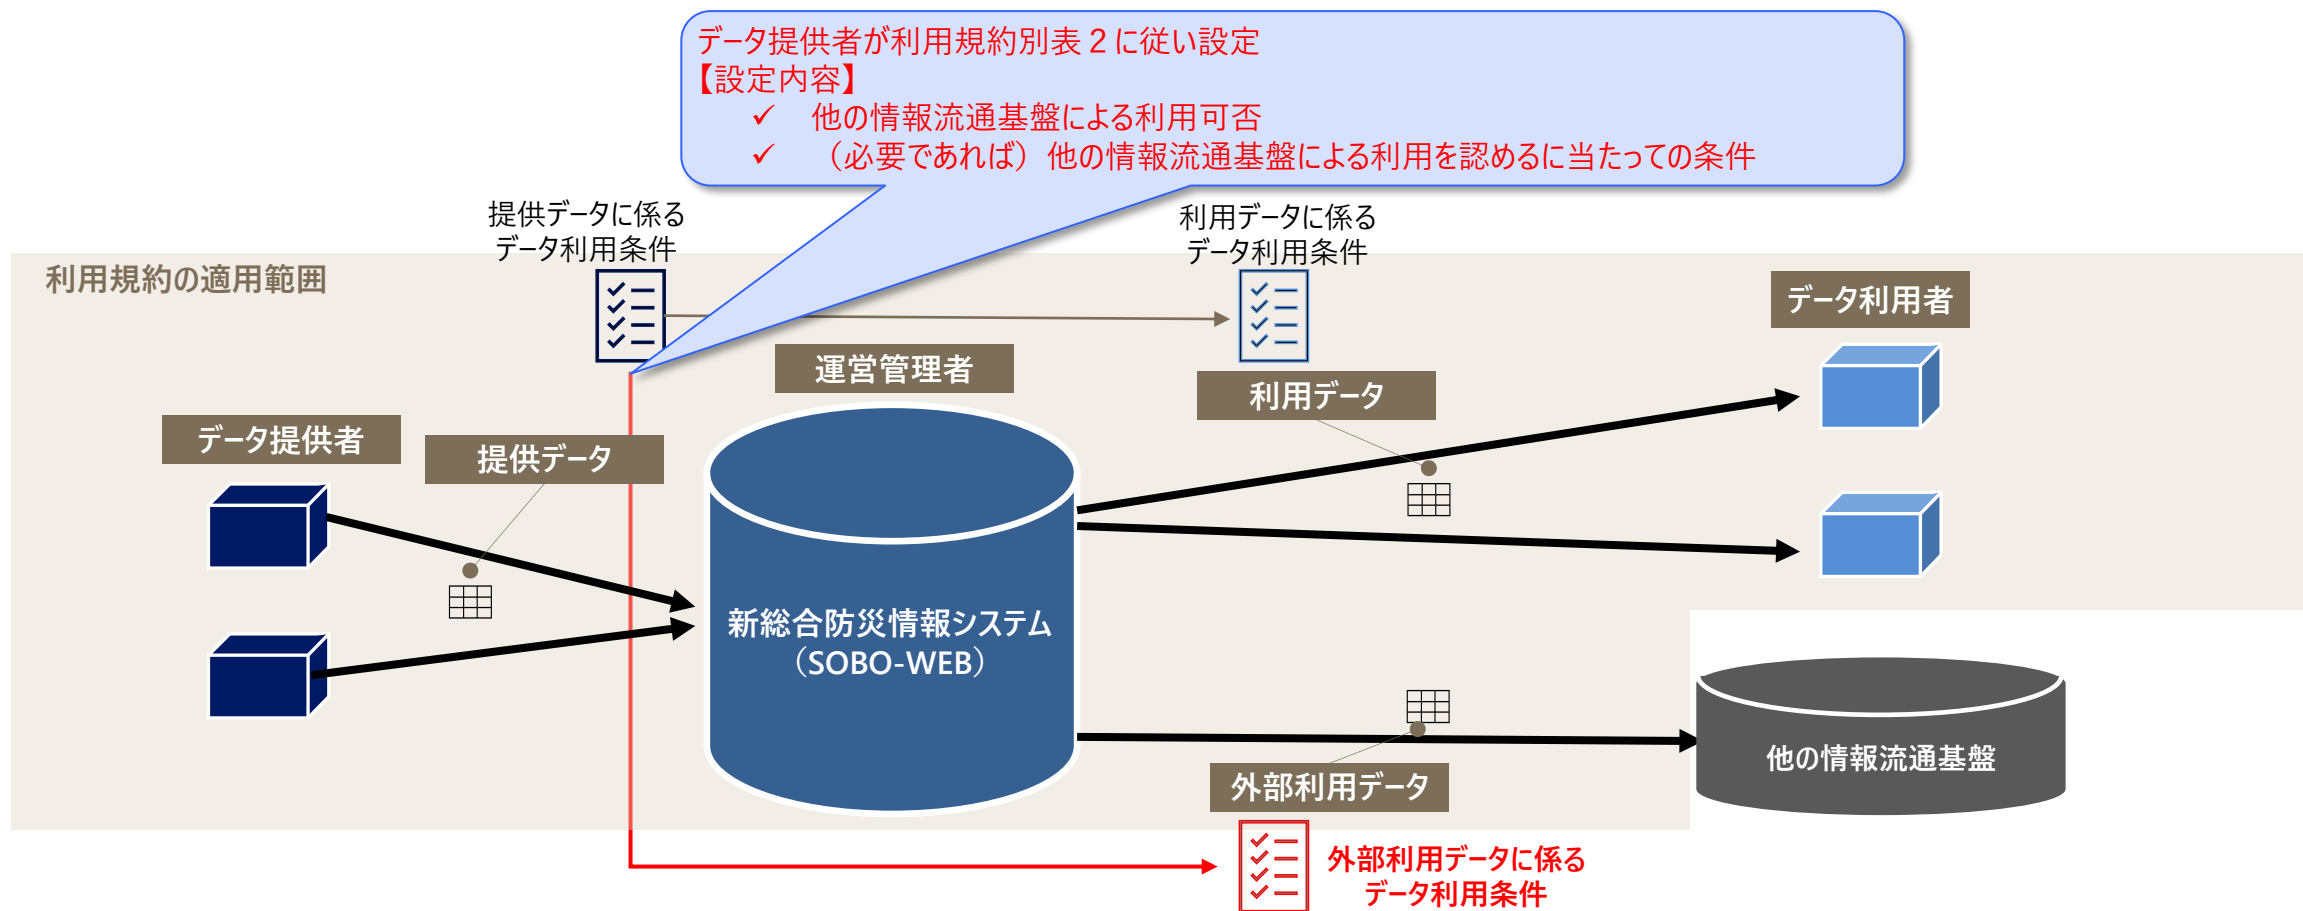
データ提供者が利用規約別表２に従い設定
【設定内容】
✓ 他の情報流通基盤による利用可否
✓ （必要であれば）他の情報流通基盤による利用を認めるに当たっての条件

提供データに係るデータ利用条件

利用データに係るデータ利用条件

利用規約の適用範囲

データ利用者

運営管理者

利用データ

データ提供者

提供データ

新総合防災情報システム（SOBO-WEB）

他の情報流通基盤

外部利用データ

外部利用データに係るデータ利用条件